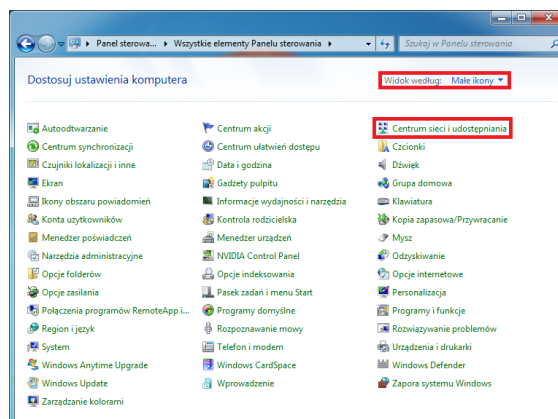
Panel sterowa... ▸ Wszystkie elementy Panelu sterowania ▸

Szukaj w Panelu sterowania

Dostosuj ustawienia komputera

Widok według: Małe ikony

Autoodtwarzanie
Centrum synchronizacji
Czujniki lokalizacji i inne
Ekran
Ikony obszaru powiadomień
Konta użytkowników
Menedżer poświadczeń
Narzędzia administracyjne
Opcje folderów
Opcje zasilania
Połączenia programów RemoteApp i...
Region i język
System
Windows Anytime Upgrade
Windows Update
Zarządzanie kolorami

Centrum akcji
Centrum ułatwień dostępu
Data i godzina
Gadżety pulpitu
Informacje wydajności i narzędzia
Kontrola rodzicielska
Menedżer urządzeń
NVIDIA Control Panel
Opcje indeksowania
Pasek zadań i menu Start
Programy domyślne
Rozpoznawanie mowy
Telefon i modem
Windows CardSpace
Wprowadzenie

Centrum sieci i udostępniania
Czcionki
Dźwięk
Grupa domowa
Klawiatura
Kopia zapasowa/Przywracanie
Mysz
Odzyskiwanie
Opcje internetowe
Personalizacja
Programy i funkcje
Rozwiązywanie problemów
Urządzenia i drukarki
Windows Defender
Zapora systemu Windows